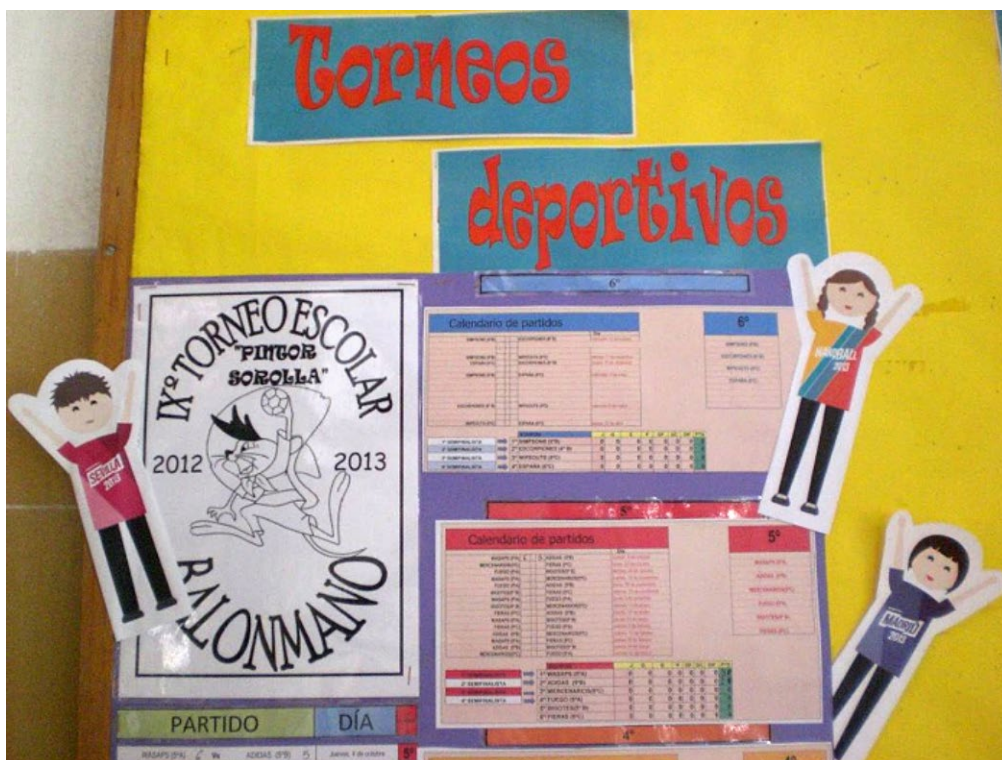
Torneos

deportivos

IXº TORNEO ESCOLAR "PINTOR SOROLLA"

2012 2013

BALONMANO

6º

Calendario de partidos

6º

SIMPSONS (6ºA)

ESCORPIONES (6ºB)

IMPASTOS (6ºC)

ESPAÑA (6ºC)

1º SIMPSONS (6ºA)

2º ESCORPIONES (6ºB)

3º IMPASTOS (6ºC)

4º ESPAÑA (6ºC)

SEVILLA 2013

HANDBALL 2013

5º

Calendario de partidos

5º

MADRID 2013

1º WASAPS (5ºA)

2º ADIDAS (5ºB)

3º MERCENARIOS (5ºC)

4º FURIOS (5ºA)

5º SHOOTERS (5ºB)

6º FIERAS (5ºC)

4º

PARTIDO

DÍA

WASAPS (5ºA) 6 vs ADIDAS (5ºB) 5

Jueves, 4 de octubre

5º